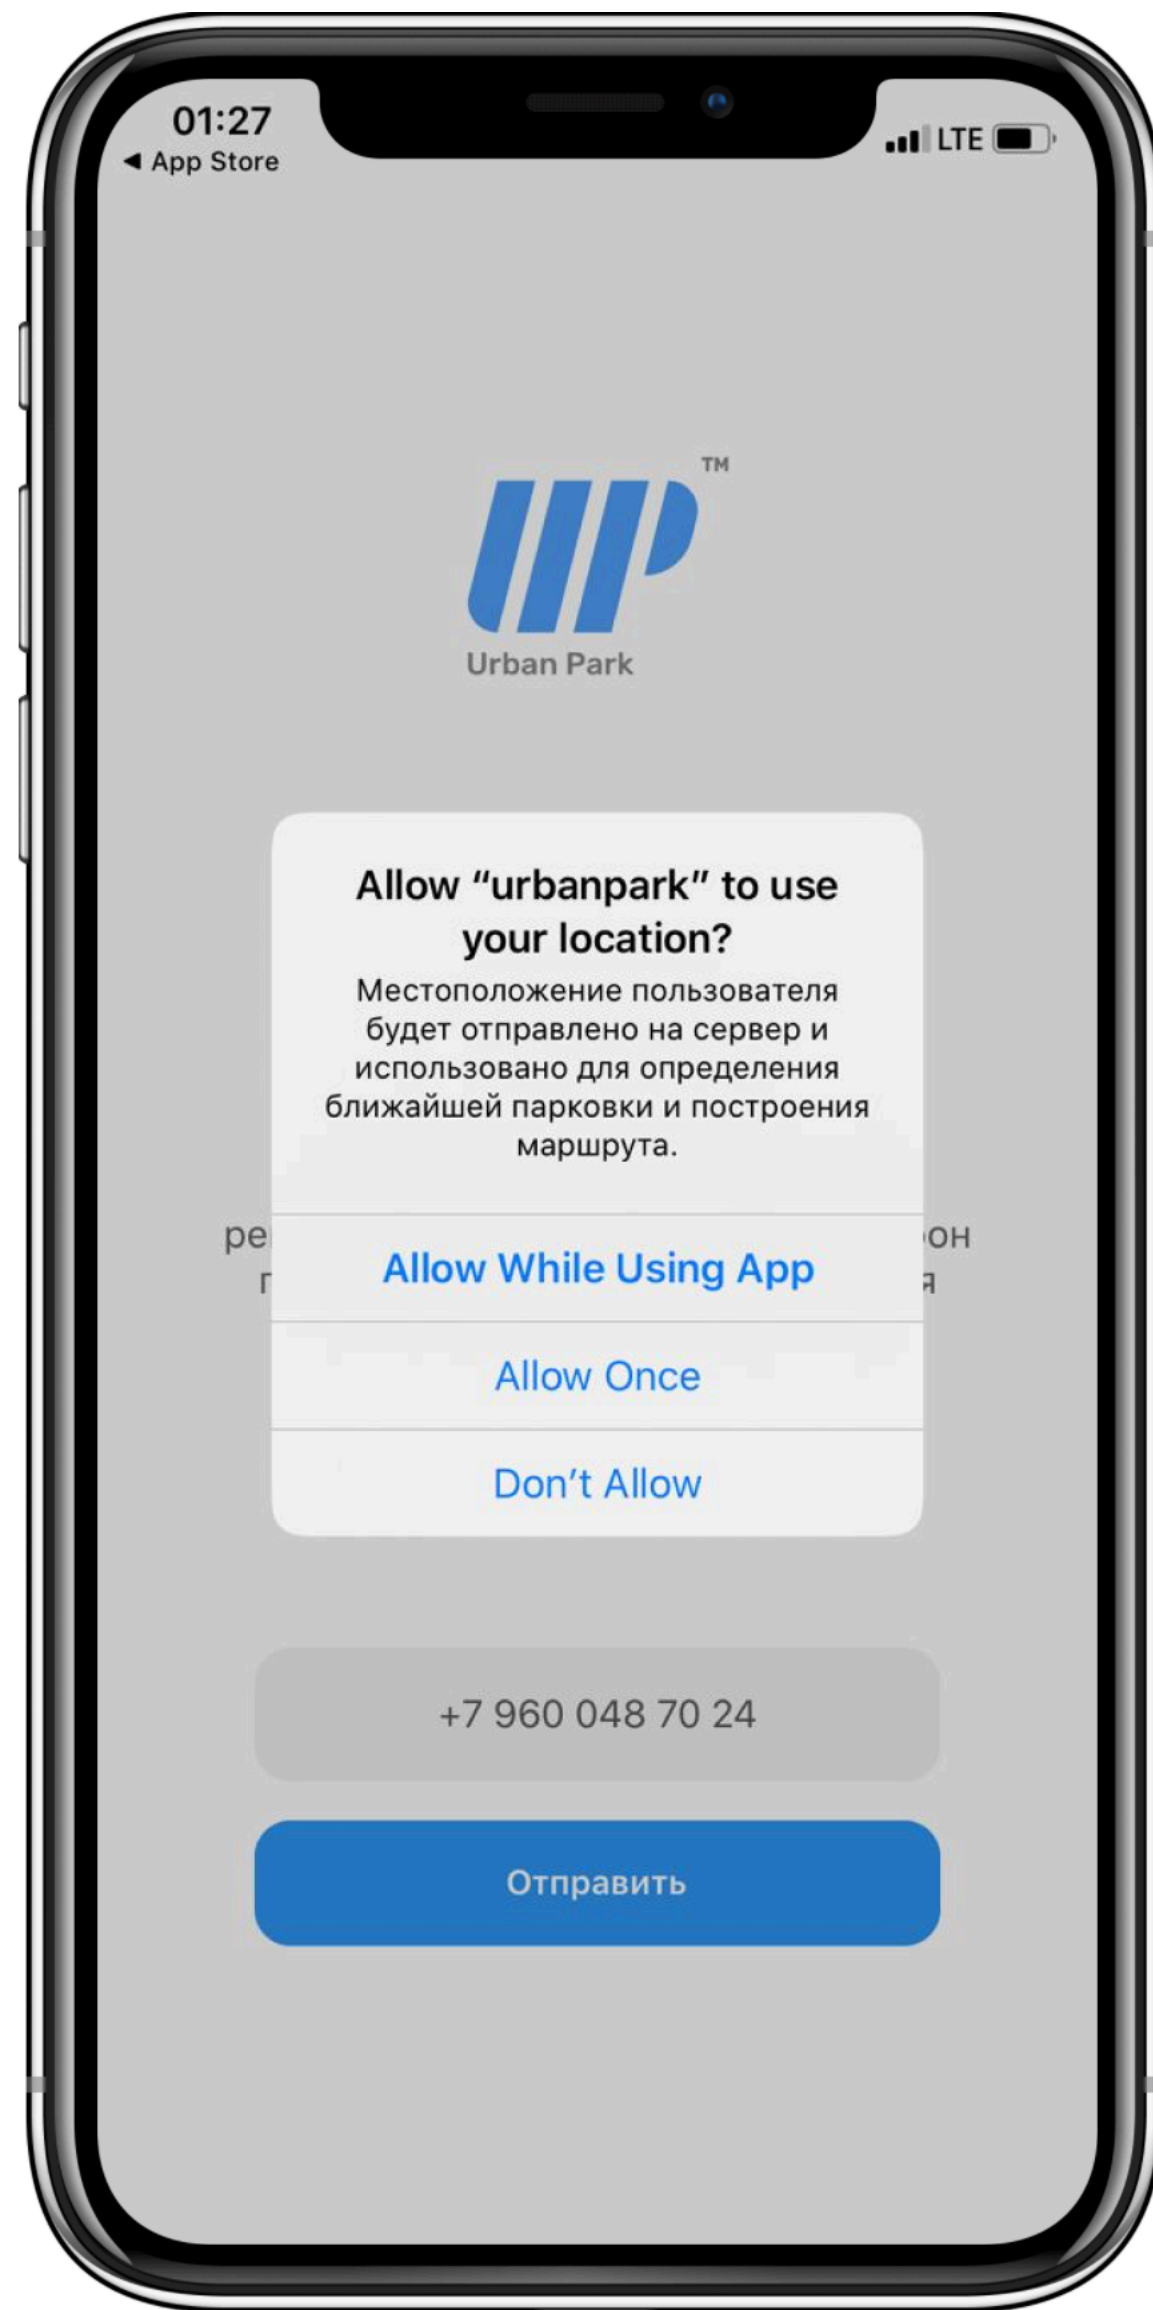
01:27
◀ App Store
LTE

TM
Urban Park

Allow “urbanpark” to use your location?
Местоположение пользователя будет отправлено на сервер и использовано для определения ближайшей парковки и построения маршрута.

ре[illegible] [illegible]он
г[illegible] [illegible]я

Allow While Using App
Allow Once
Don’t Allow

+7 960 048 70 24

Отправить